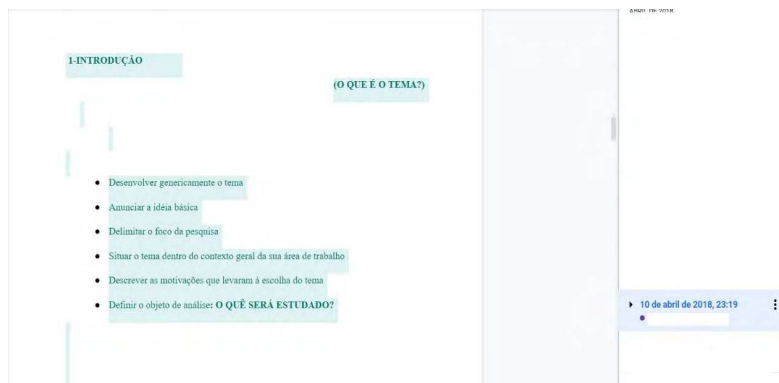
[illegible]

1-INTRODUÇÃO

(O QUE É O TEMA?)

- Desenvolver genericamente o tema
- Anunciar a idéia básica
- Delimitar o foco da pesquisa
- Situar o tema dentro do contexto geral da sua área de trabalho
- Descrever as motivações que levaram à escolha do tema
- Definir o objeto de análise: **O QUÊ SERÁ ESTUDADO?**

10 de abril de 2018, 23:19